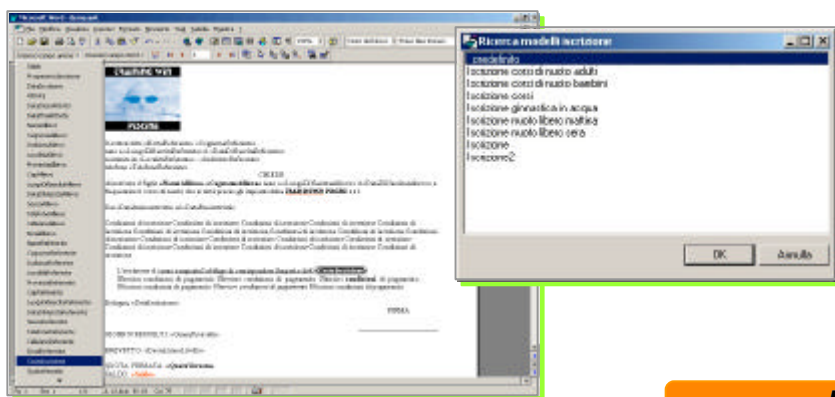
Microsoft Word - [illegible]

Ricerca modelli iscrizione

predefinito
Iscrizione corsi di nuoto adulti
Iscrizione corsi di nuoto bambini
Iscrizione corsi
Iscrizione ginnastica in acqua
Iscrizione nuoto libero mattina
Iscrizione nuoto libero sera
Iscrizione
Iscrizione2

OK
Annulla

FIRMA
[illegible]